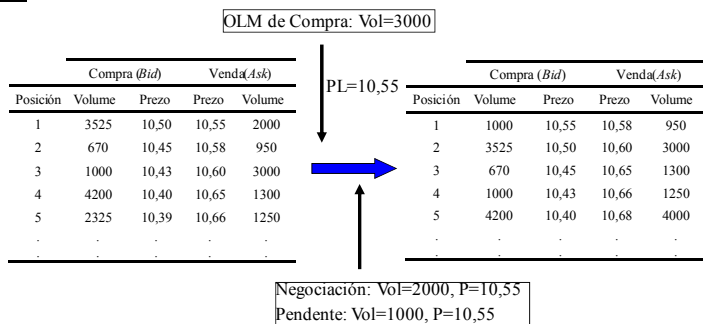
OLM de Compra: Vol=3000

PL=10,55

| | Compra (*Bid*) | | Venda(*Ask*) | |
|---|---|---|---|---|
| Posición | Volume | Prezo | Prezo | Volume |
| 1 | 3525 | 10,50 | 10,55 | 2000 |
| 2 | 670 | 10,45 | 10,58 | 950 |
| 3 | 1000 | 10,43 | 10,60 | 3000 |
| 4 | 4200 | 10,40 | 10,65 | 1300 |
| 5 | 2325 | 10,39 | 10,66 | 1250 |
| . | . | . | . | . |
| . | . | . | . | . |

| | Compra (*Bid*) | | Venda(*Ask*) | |
|---|---|---|---|---|
| Posición | Volume | Prezo | Prezo | Volume |
| 1 | 1000 | 10,55 | 10,58 | 950 |
| 2 | 3525 | 10,50 | 10,60 | 3000 |
| 3 | 670 | 10,45 | 10,65 | 1300 |
| 4 | 1000 | 10,43 | 10,66 | 1250 |
| 5 | 4200 | 10,40 | 10,68 | 4000 |
| . | . | . | . | . |
| . | . | . | . | . |

Negociación: Vol=2000, P=10,55
Pendente: Vol=1000, P=10,55